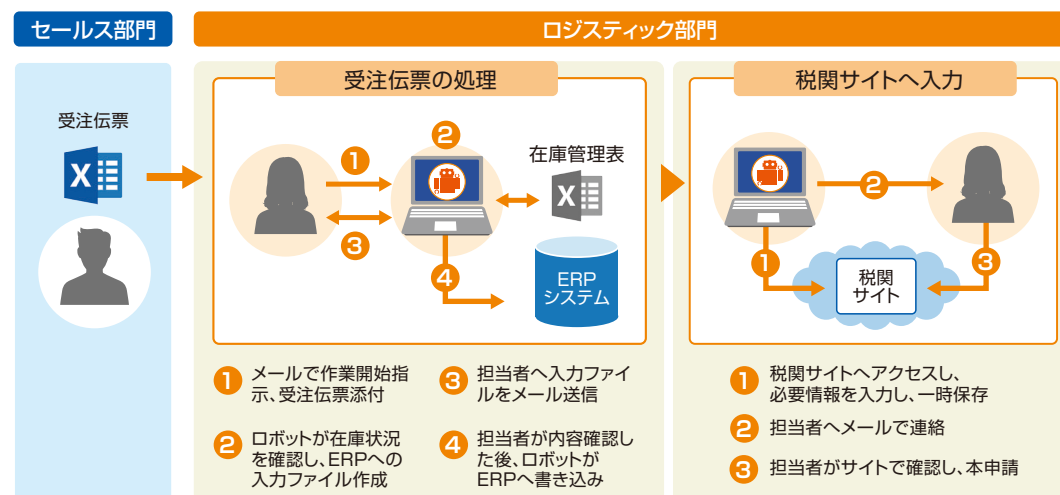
セールス部門

ロジスティック部門

受注伝票

受注伝票の処理

1
2
3
4

在庫管理表

ERP
システム

1 メールで作業開始指示、受注伝票添付

2 ロボットが在庫状況を確認し、ERPへの入力ファイル作成

3 担当者へ入力ファイルをメール送信

4 担当者が内容確認した後、ロボットがERPへ書き込み

税関サイトへ入力

1
2
3

税関
サイト

1 税関サイトへアクセスし、必要情報を入力し、一時保存

2 担当者へメールで連絡

3 担当者がサイトで確認し、本申請